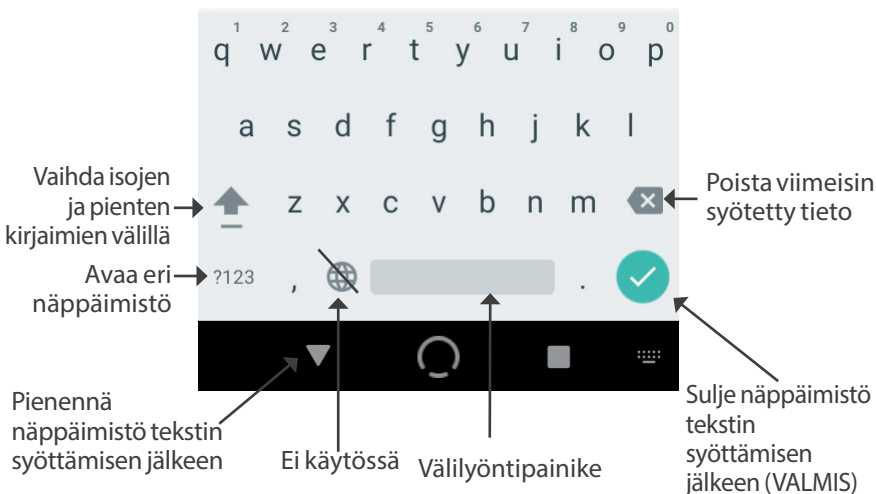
1 2 3 4 5 6 7 8 9 0
q w e r t y u i o p

a s d f g h j k l

Vaihda isojen ja pienten kirjaimien välillä

z x c v b n m

Poista viimeisin syötetty tieto

Avaa eri näppäimistö

?123 , .

Pienennä näppäimistö tekstin syöttämisen jälkeen

Ei käytössä

Välilyöntipainike

Sulje näppäimistö tekstin syöttämisen jälkeen (VALMIS)